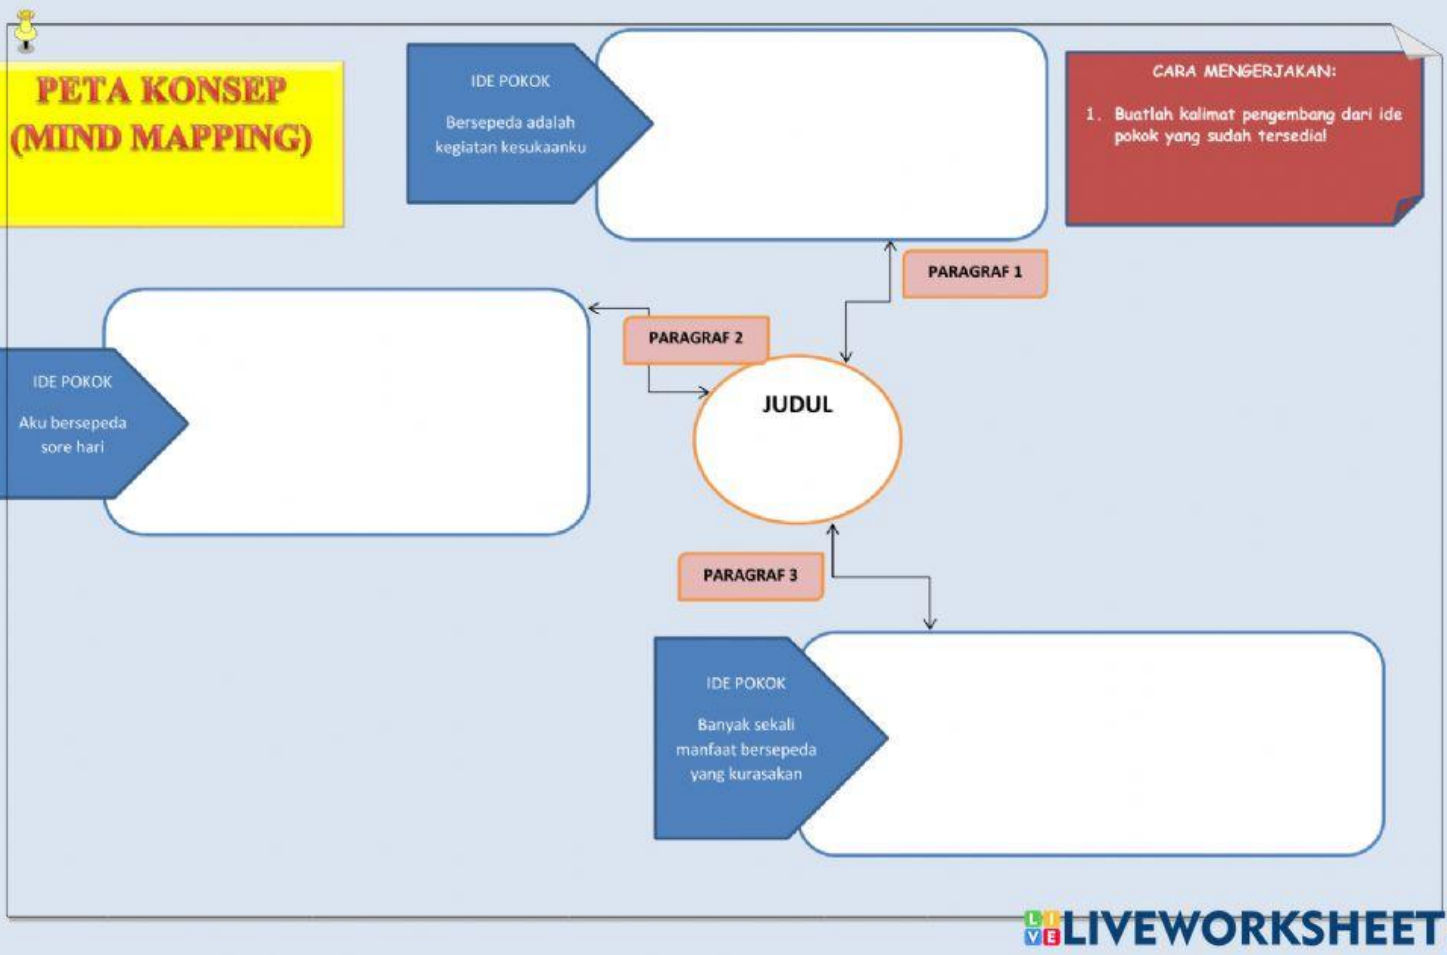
PETA KONSEP
(MIND MAPPING)

IDE POKOK

Bersepeda adalah kegiatan kesukaanku

CARA MENGERJAKAN:

1. Buatlah kalimat pengembang dari ide pokok yang sudah tersedia!

PARAGRAF 1

PARAGRAF 2

IDE POKOK

Aku bersepeda sore hari

JUDUL

PARAGRAF 3

IDE POKOK

Banyak sekali manfaat bersepeda yang kurasakan

LIVEWORKSHEETS